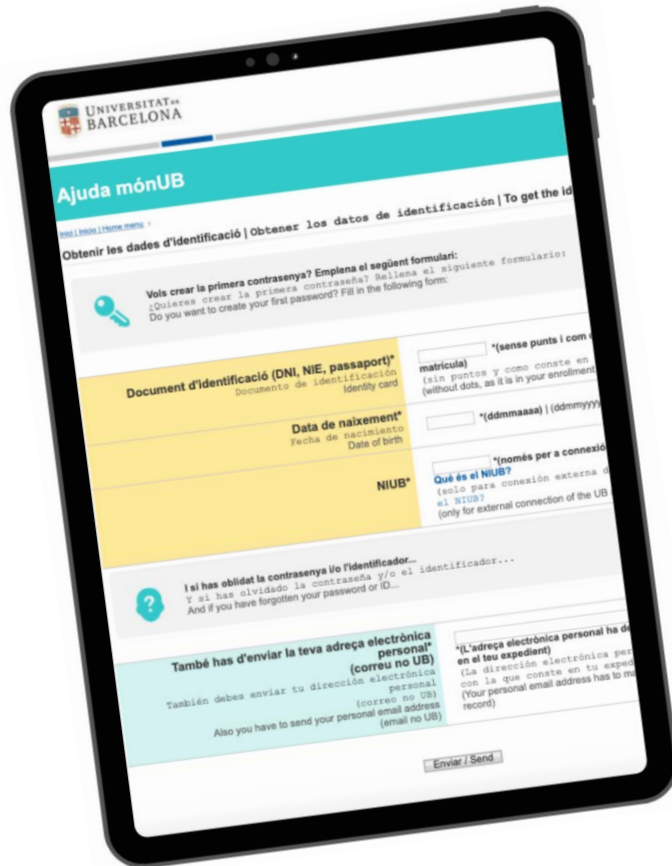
UNIVERSITAT DE BARCELONA

Ajuda mónUB

Inici | Inicio | Home menu >

Obtenir les dades d'identificació | Obtener los datos de identificación | To get the id

Vols crear la primera contrasenya? Emplena el següent formulari:
¿Quieres crear la primera contraseña? Rellena el siguiente formulario:
Do you want to create your first password? Fill in the following form:

Document d'identificació (DNI, NIE, passaport)*
Documento de identificación
Identity card

*(sense punts i com c
matrícula)
(sin puntos y como conste en
(without dots, as it is in your enrollment

Data de naixement*
Fecha de nacimiento
Date of birth

*(ddmmaaaa) | (ddmmyyy

NIUB*

*(només per a connexió
Què és el NIUB?
(solo para conexión externa d
el NIUB?
(only for external connection of the UB

I si has oblidat la contrasenya i/o l'identificador...
Y si has olvidado la contraseña y/o el identificador...
And if you have forgotten your password or ID...

També has d'enviar la teva adreça electrònica personal*
(correu no UB)
También debes enviar tu dirección electrónica personal
(correo no UB)
Also you have to send your personal email address
(email no UB)

*(L'adreça electrònica personal ha de
en el teu expedient)
(La dirección electrónica per
con la que conste en tu exped
(Your personal email address has to m
record)

Enviar / Send